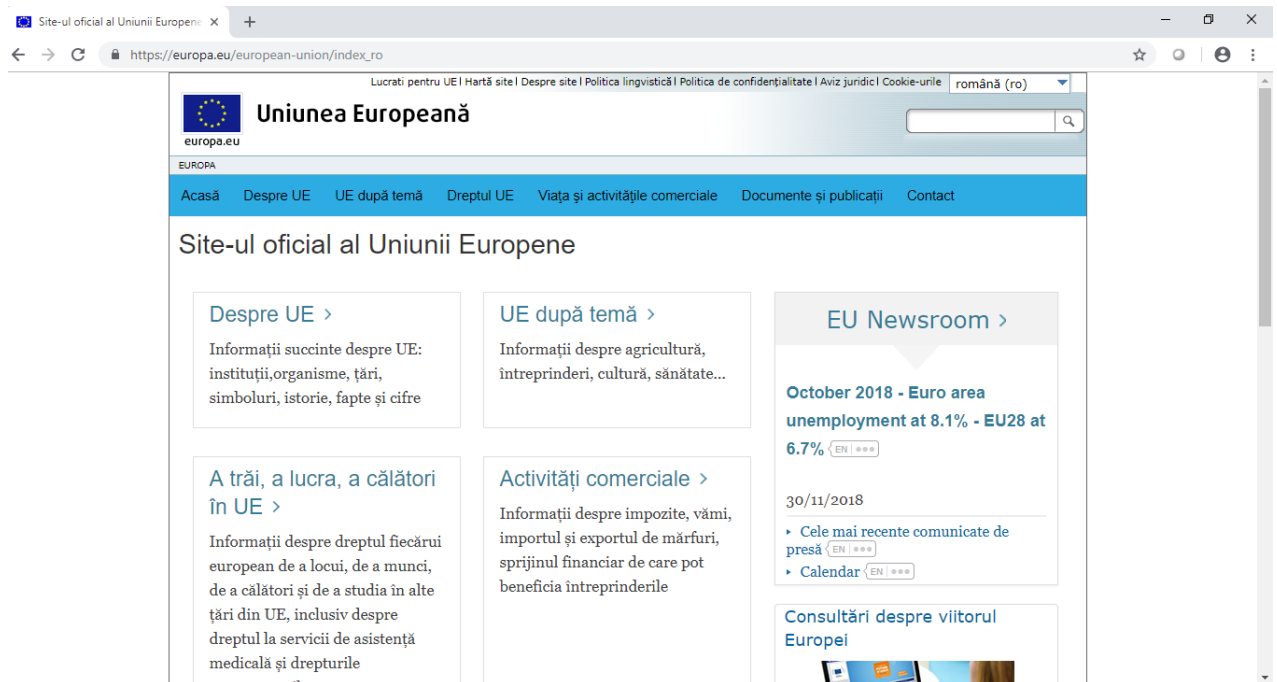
Site-ul oficial al Uniunii Europene ×
+
https://europa.eu/european-union/index_ro

Lucrati pentru UE | Hartă site | Despre site | Politica lingvistică | Politica de confidențialitate | Aviz juridic | Cookie-urile română (ro)

Uniunea Europeană
europa.eu

EUROPA

Acasă Despre UE UE după temă Dreptul UE Viața și activitățile comerciale Documente și publicații Contact

Site-ul oficial al Uniunii Europene

Despre UE ›
Informații succinte despre UE: instituții,organisme, țări, simboluri, istorie, fapte și cifre

UE după temă ›
Informații despre agricultură, întreprinderi, cultură, sănătate...

A trăi, a lucra, a călători în UE ›
Informații despre dreptul fiecărui european de a locui, de a munci, de a călători și de a studia în alte țări din UE, inclusiv despre dreptul la servicii de asistență medicală și drepturile

Activități comerciale ›
Informații despre impozite, vămi, importul și exportul de mărfuri, sprijinul financiar de care pot beneficia întreprinderile

EU Newsroom ›
October 2018 - Euro area unemployment at 8.1% - EU28 at 6.7% EN
30/11/2018
‣ Cele mai recente comunicate de presă EN
‣ Calendar EN

Consultări despre viitorul Europei